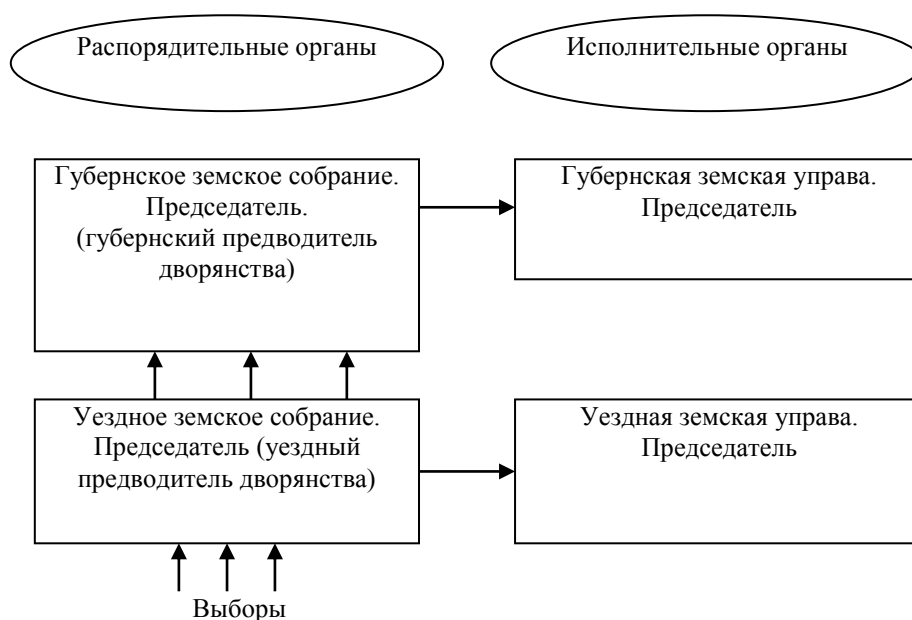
Распорядительные органы

Исполнительные органы

Губернское земское собрание. Председатель. (губернский предводитель дворянства)

Губернская земская управа. Председатель

Уездное земское собрание. Председатель (уездный предводитель дворянства)

Уездная земская управа. Председатель

Выборы